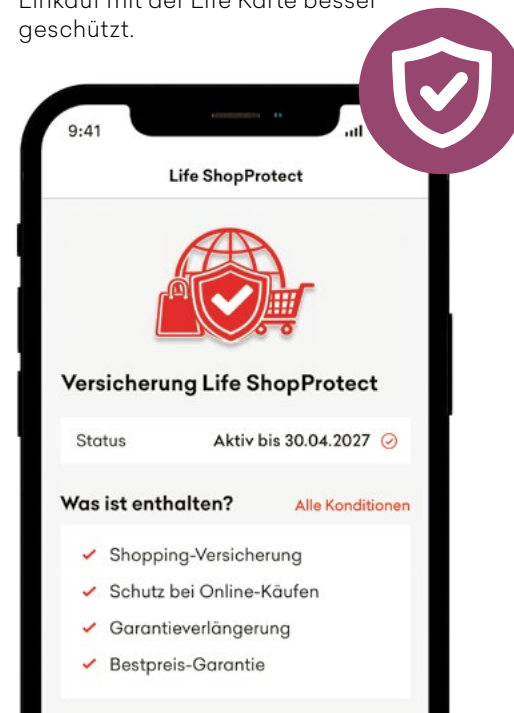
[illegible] mit der Life Karte besser geschützt.

9:41

Life ShopProtect

Versicherung Life ShopProtect

Status Aktiv bis 30.04.2027

Was ist enthalten? Alle Konditionen

Shopping-Versicherung

Schutz bei Online-Käufen

Garantieverlängerung

Bestpreis-Garantie